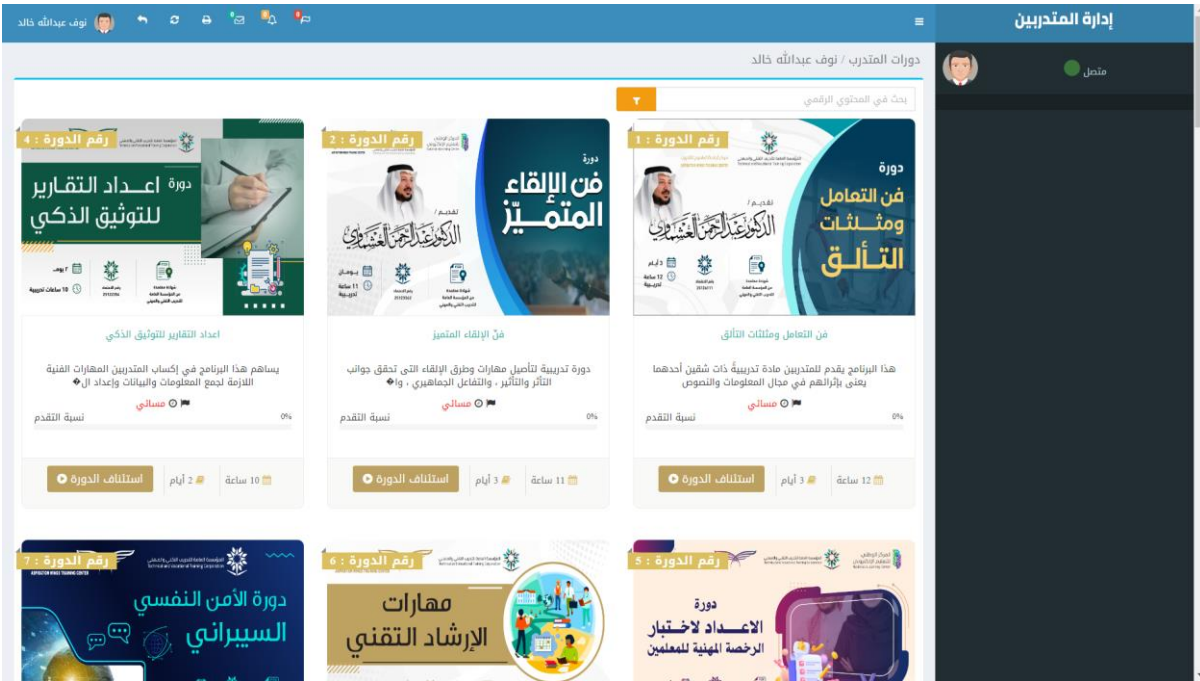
إدارة المتدربين

نوف عبدالله خالد

متصل

دورات المتدرب / نوف عبدالله خالد

بحث في المحتوى الرقمي

رقم الدورة : 1
دورة فن التعامل ومثلثات التألق
تقديم الدكتور عبدالرحمن العشماوي
3 أيام
12 ساعة تدريبية

فن التعامل ومثلثات التألق

هذا البرنامج يقدم للمتدربين مادة تدريبيةً ذات شقين أحدهما يعنى بإثرائهم في مجال المعلومات والنصوص

مسائي

0%

نسبة التقدم

12 ساعة
3 أيام
استئناف الدورة

رقم الدورة : 2
دورة فن الإلقاء المتميّز
تقديم الدكتور عبدالرحمن العشماوي
يومان
11 ساعة تدريبية

فنّ الإلقاء المتميز

دورة تدريبية لتأصيل مهارات وطرق الإلقاء التي تحقق جوانب التأثر والتأثير ، والتفاعل الجماهيري ، وا�

مسائي

0%

نسبة التقدم

11 ساعة
3 أيام
استئناف الدورة

رقم الدورة : 4
دورة اعداد التقارير للتوثيق الذكي
2 يوم
10 ساعات تدريبية

اعداد التقارير للتوثيق الذكي

يساهم هذا البرنامج في إكساب المتدربين المهارات الفنية اللازمة لجمع المعلومات والبيانات وإعداد ال�

مسائي

0%

نسبة التقدم

10 ساعة
2 أيام
استئناف الدورة

رقم الدورة : 5
دورة الاعداد لاختبار الرخصة المهنية للمعلمين

رقم الدورة : 6
مهارات الإرشاد التقني

رقم الدورة : 7
دورة الأمن النفسي السيبراني